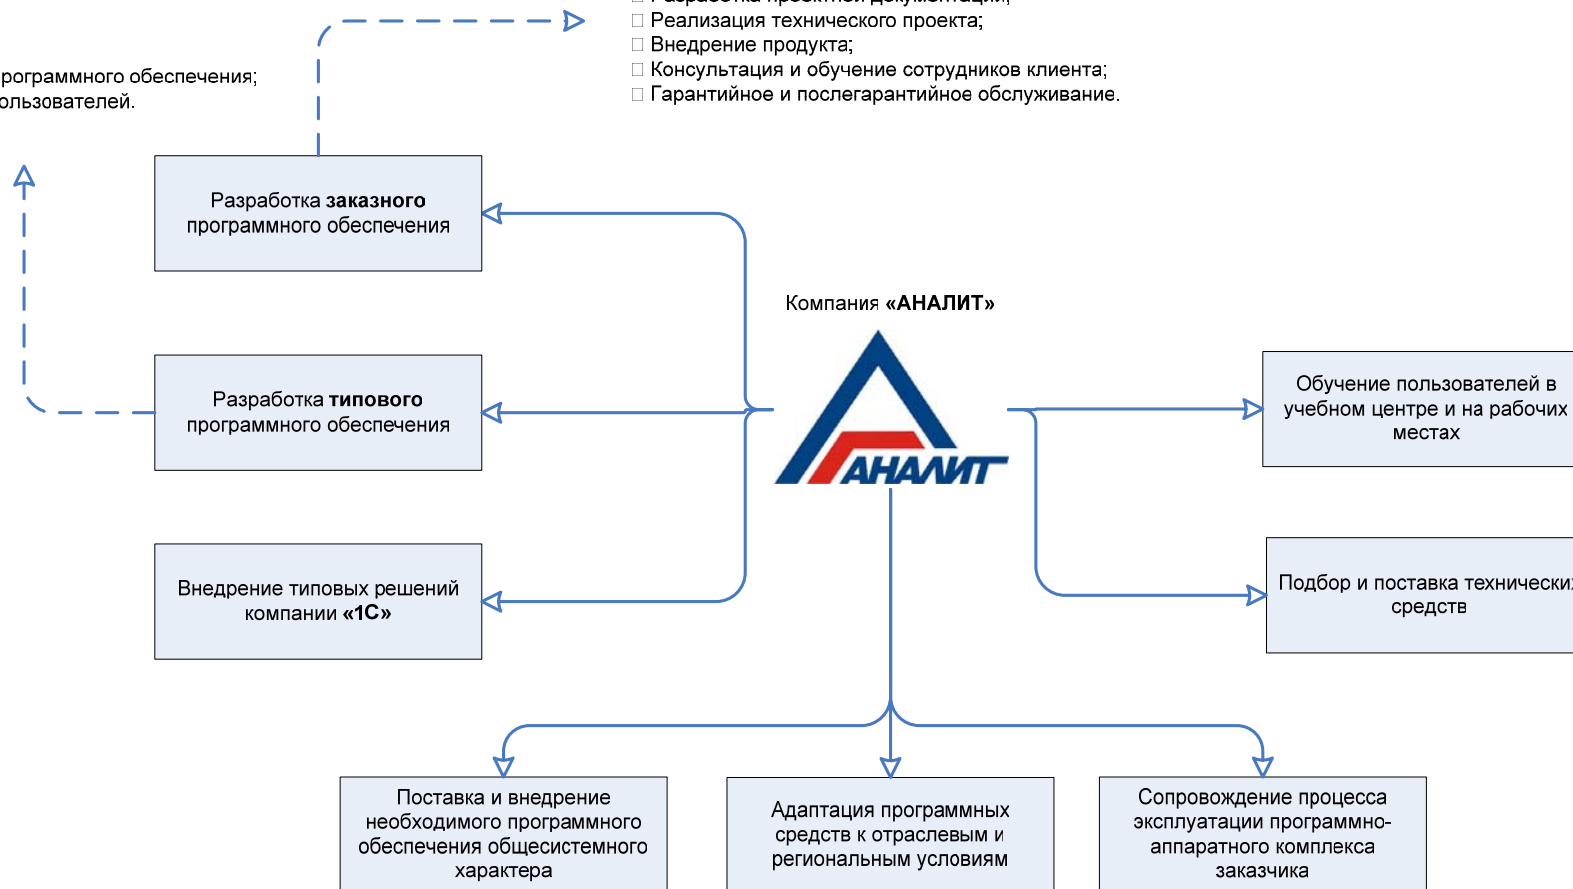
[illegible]
□ Реализация технического проекта;
□ Внедрение продукта;
□ Консультация и обучение сотрудников клиента;
□ Гарантийное и послегарантийное обслуживание.

рограммного обеспечения;
ользователей.

Разработка **заказного** программного обеспечения

Разработка **типового** программного обеспечения

Внедрение типовых решений компании **«1С»**

Компания **«АНАЛИТ»**

АНАЛИТ

Обучение пользователей в учебном центре и на рабочих местах

Подбор и поставка технически средств

Поставка и внедрение необходимого программного обеспечения общесистемного характера

Адаптация программных средств к отраслевым и региональным условиям

Сопровождение процесса эксплуатации программно-аппаратного комплекса заказчика